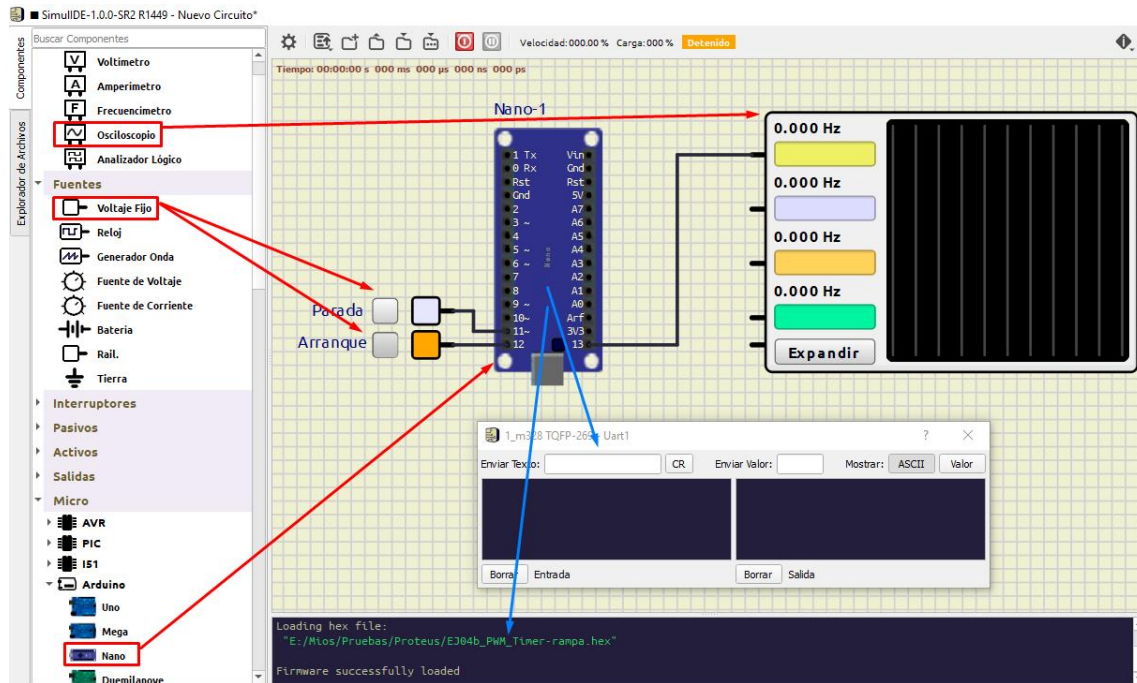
SimulIDE-1.0.0-SR2 R1449 - Nuevo Circuito*

Componentes
Explorador de Archivos

Buscar Componentes
Voltimetro
Amperimetro
Frecuencimetro
Osciloscopio
Analizador Lógico
Fuentes
Voltaje Fijo
Reloj
Generador Onda
Fuente de Voltaje
Fuente de Corriente
Bateria
Rail.
Tierra
Interruptores
Pasivos
Activos
Salidas
Micro
AVR
PIC
I51
Arduino
Uno
Mega
Nano
Duemilanove

Velocidad: 000.00 % Carga: 000 % Detenido

Tiempo: 00:00:00 s 000 ms 000 µs 000 ns 000 ps

Nano-1
1 Tx
0 Rx
Rst
Gnd
2
3 ~
4
5 ~
6 ~
7
8
9 ~
10~
11~
12
Vin
Gnd
Rst
5V
A7
A6
A5
A4
A3
A2
A1
A0
Arf
3V3
13

Parada
Arranque

0.000 Hz
0.000 Hz
0.000 Hz
0.000 Hz
Expandir

1_m328 TQFP-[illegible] Uart1
?
Enviar Texto:
CR
Enviar Valor:
Mostrar:
ASCII
Valor
Borrar
Entrada
Borrar
Salida

Loading hex file:
"E:/Mios/Pruebas/Proteus/EJ04b_PWM_Timer-rampa.hex"

Firmware successfully loaded